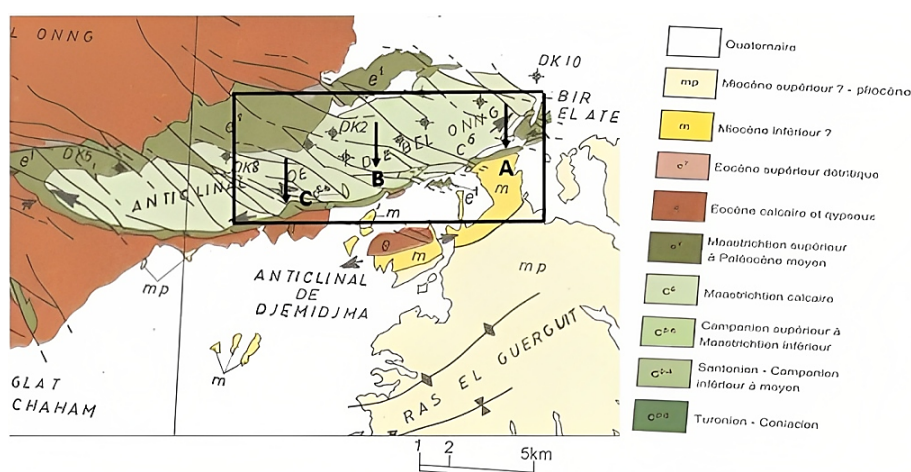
L ONNG

DK10

BIR EL ATE

DK2

DJEBEL ONNG

DK5

DK8

ANTICLINAL DE

A

B

C

$e^1$

$C^6$

m

mp

ANTICLINAL DE DJEMIDJMA

mp

m

GLAT CHAHAM

RAS EL GUERGUIT

1 2 5km

Quaternaire

mp Miocène supérieur ? - pliocène

m Miocène inférieur ?

$e^7$ Eocène supérieur détritique

Eocène calcaire et gypseux

$e^1$ Maastrichtien supérieur à Paléocène moyen

$C^6$ Maastrichtien calcaire

$C^{5-6}$ Campanien supérieur à Maastrichtien inférieur

$C^{3-4}$ Santonien - Campanien inférieur à moyen

$C^{2-3}$ Turonien - Coniacien